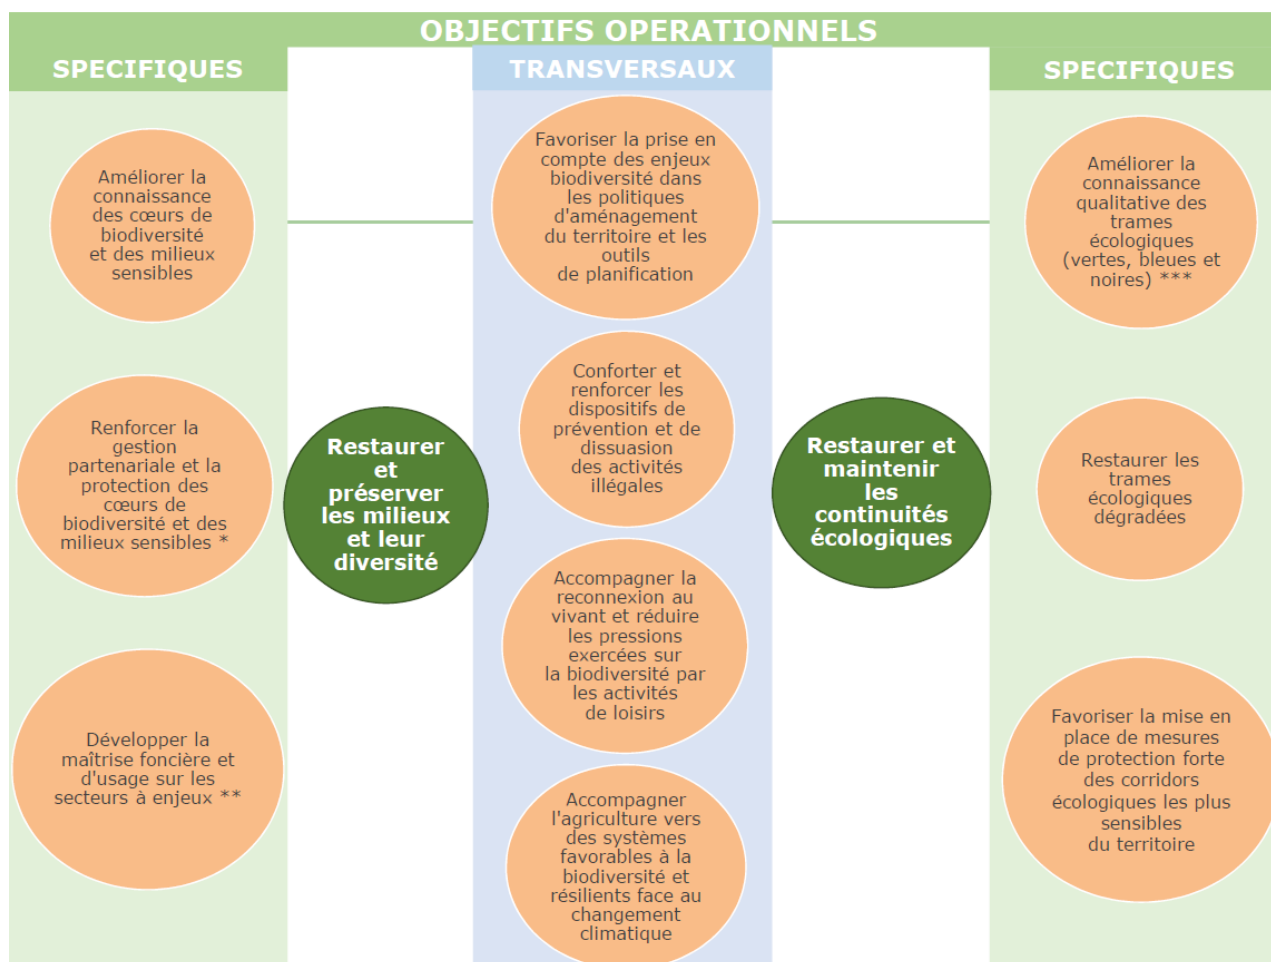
OBJECTIFS OPERATIONNELS

SPECIFIQUES

TRANSVERSAUX

SPECIFIQUES

Améliorer la connaissance des cœurs de biodiversité et des milieux sensibles

Renforcer la gestion partenariale et la protection des cœurs de biodiversité et des milieux sensibles *

Développer la maîtrise foncière et d'usage sur les secteurs à enjeux **

Restaurer et préserver les milieux et leur diversité

Favoriser la prise en compte des enjeux biodiversité dans les politiques d'aménagement du territoire et les outils de planification

Conforter et renforcer les dispositifs de prévention et de dissuasion des activités illégales

Accompagner la reconnexion au vivant et réduire les pressions exercées sur la biodiversité par les activités de loisirs

Accompagner l'agriculture vers des systèmes favorables à la biodiversité et résilients face au changement climatique

Restaurer et maintenir les continuités écologiques

Améliorer la connaissance qualitative des trames écologiques (vertes, bleues et noires) ***

Restaurer les trames écologiques dégradées

Favoriser la mise en place de mesures de protection forte des corridors écologiques les plus sensibles du territoire